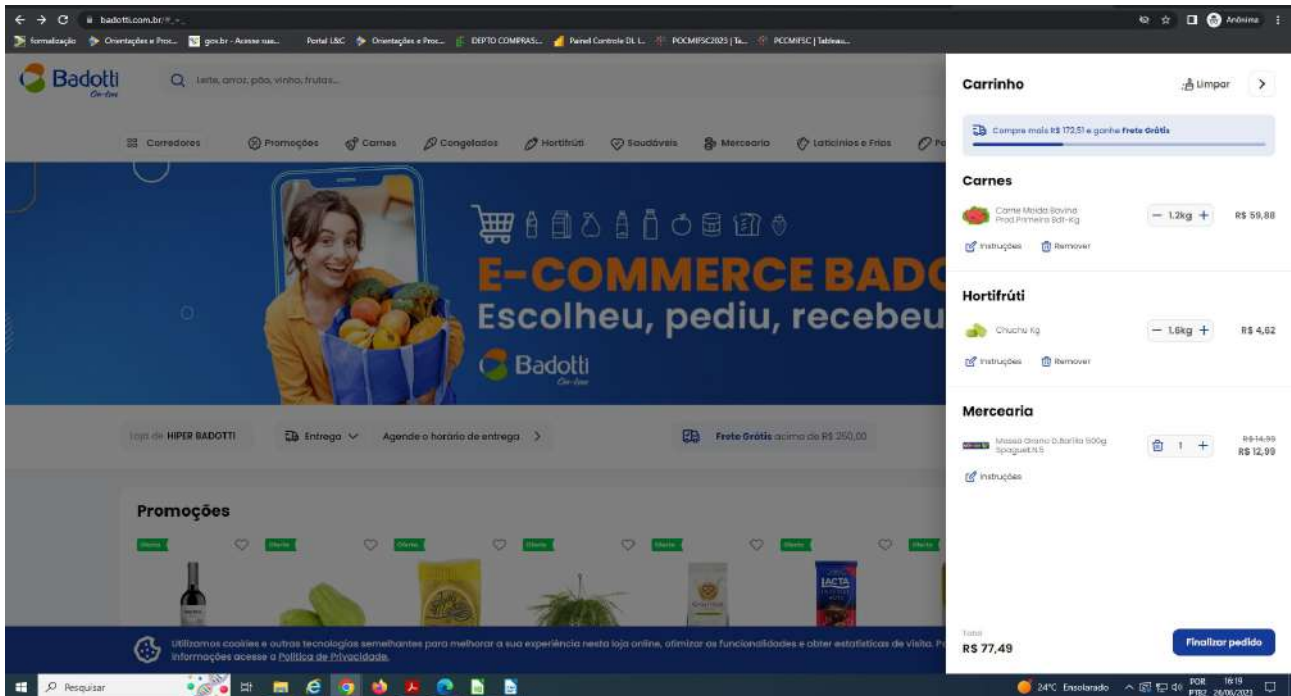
badotti.com.br/#_

formalização Orientações e Proc... gov.br - Acesse sua... Portal L&C Orientações e Proc... DEPTO COMPRAS:... Painel Controle DL L... PCOMFSC2023 | Ta... PCOMFSC | Tableau...

Anônima

Badotti On-line

leite, arroz, pão, vinho, frutas...

Corredores Promoções Carnes Congelados Hortifrúti Saudáveis Mercearia Laticínios e Frios Po

E-COMMERCE BADO
Escolheu, pediu, recebeu

Badotti On-line

loja de HIPER BADOTTI Entrega Agende o horário de entrega

Frete Grátis acima de R$ 250,00

Promoções

Oferta Oferta Oferta Oferta Oferta Oferta Oferta

LACTA

Utilizamos cookies e outras tecnologias semelhantes para melhorar a sua experiência nesta loja online, otimizar as funcionalidades e obter estatísticas de visita. Pa informações acesse a Política de Privacidade.

Carrinho

Limpar

Compre mais R$ 172,51 e ganhe Frete Grátis

Carnes

Carne Moida Bovina Prod.Primeira Bdt-Kg
— 1.2kg +
R$ 59,88
Instruções Remover

Hortifrúti

Chuchu Kg
— 1.6kg +
R$ 4,62
Instruções Remover

Mercearia

Massa Grano D.Barilla 500g Spaguetti.5
1 +
R$ 14,99
R$ 12,99
Instruções

Total
R$ 77,49

Finalizar pedido

Pesquisar

24°C Ensolarado POR PTB2 16:19 26/06/2023